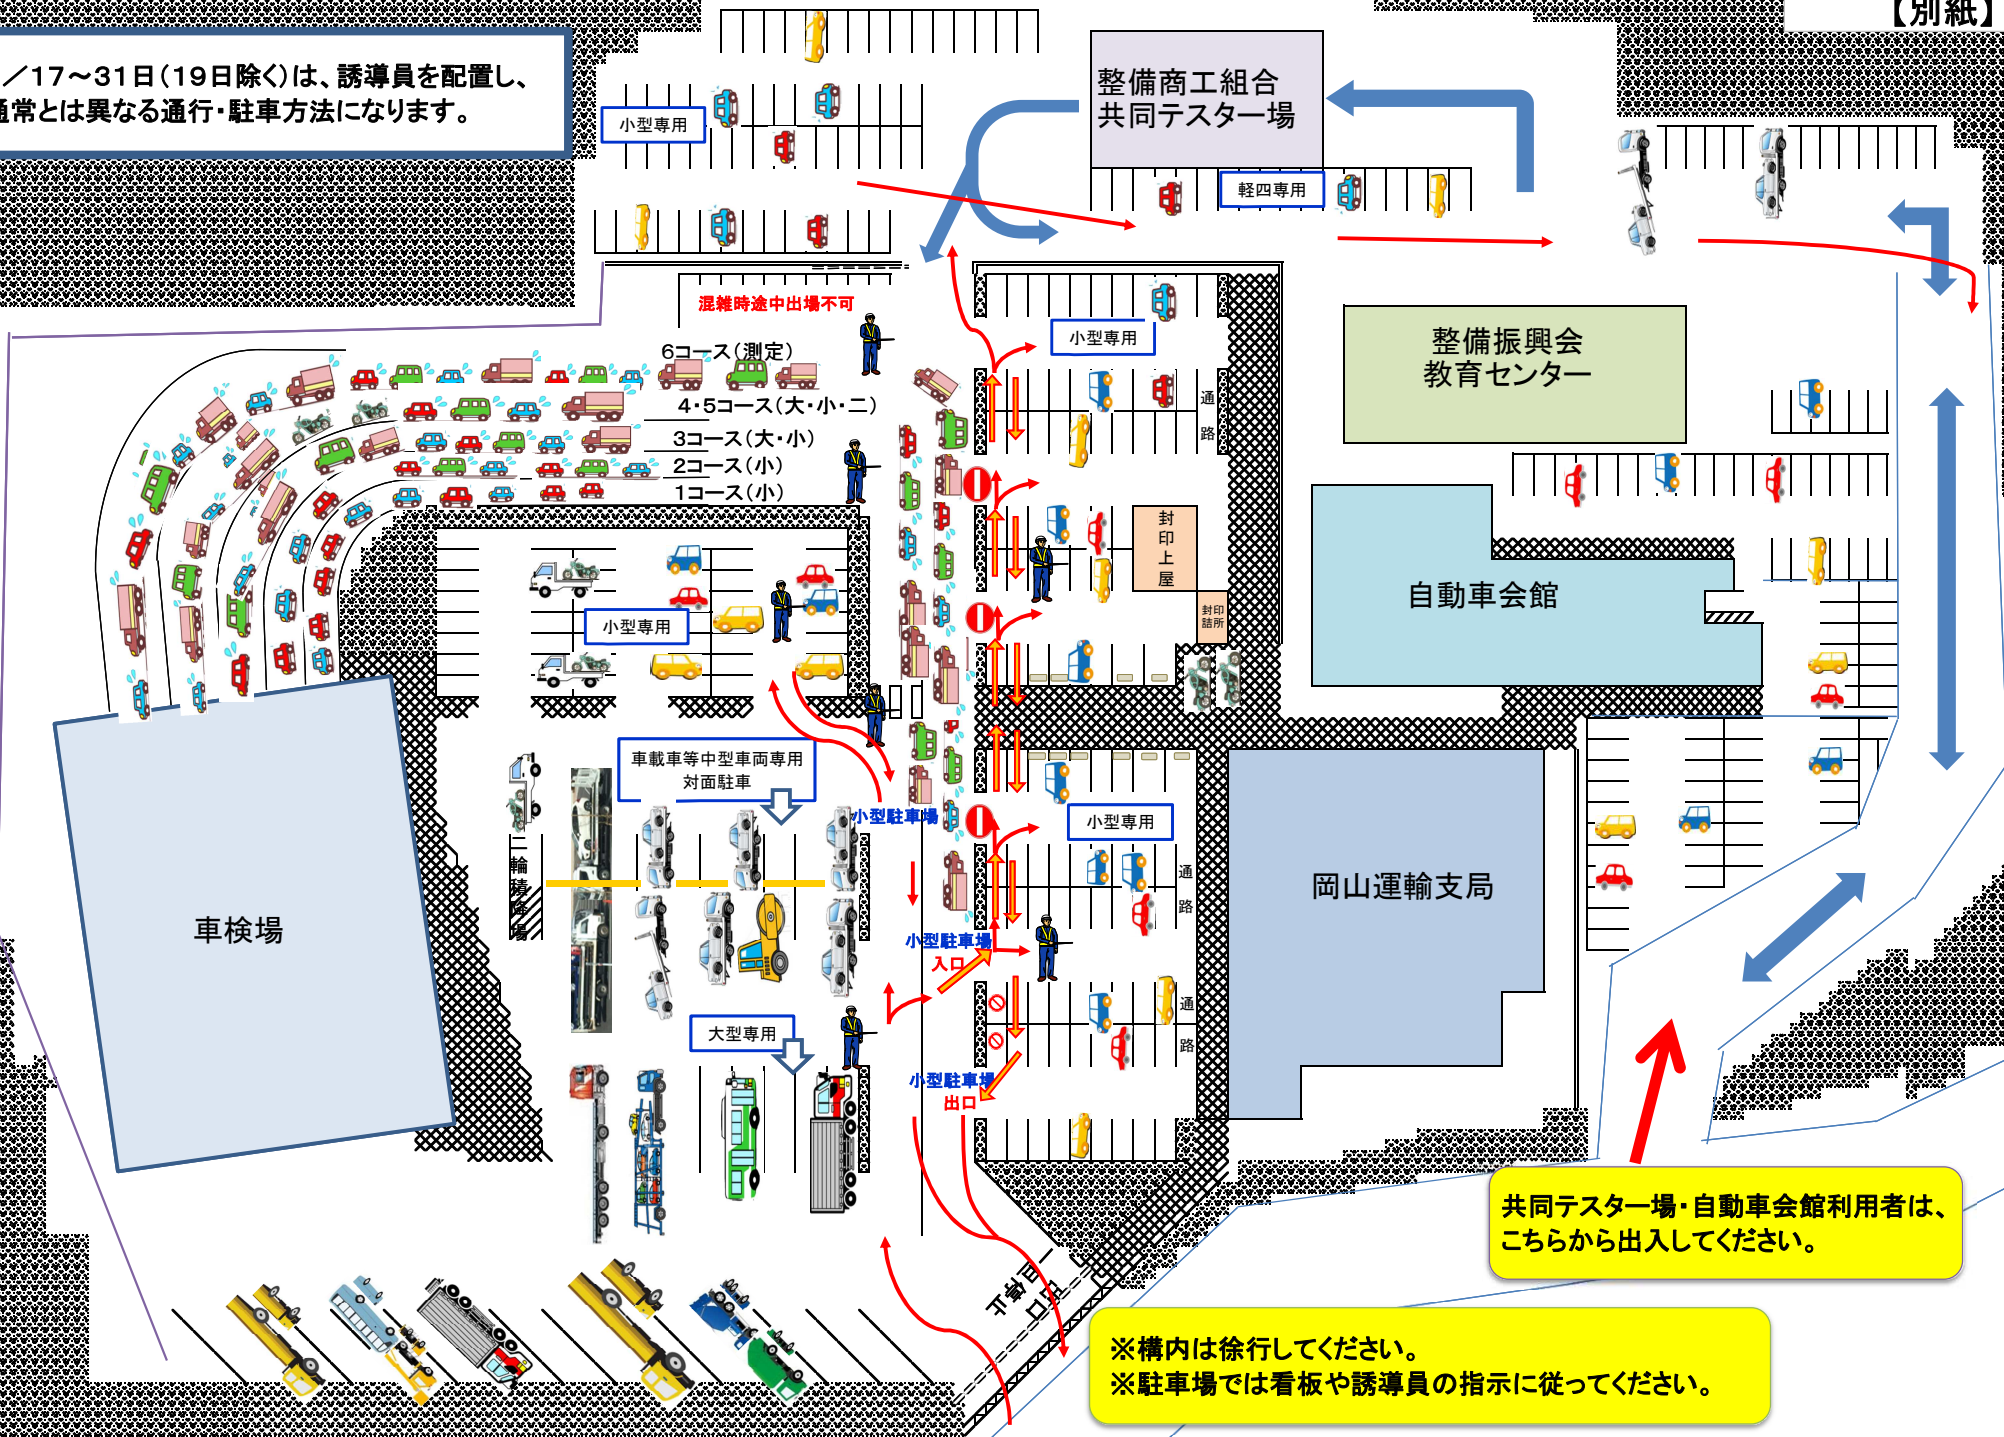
【別紙】

／17～31日（19日除く）は、誘導員を配置し、通常とは異なる通行・駐車方法になります。

整備商工組合
共同テスター場

小型専用

軽四専用

混雑時途中出場不可

6コース（測定）

4・5コース（大・小・二）

3コース（大・小）

2コース（小）

1コース（小）

小型専用

通路

整備振興会
教育センター

封印上屋

封印詰所

自動車会館

小型専用

車載車等中型車両専用
対面駐車

小型駐車場

小型専用

二輪積降場

車検場

岡山運輸支局

通路

小型駐車場
入口

大型専用

通路

小型駐車場
出口

下道口

共同テスター場・自動車会館利用者は、こちらから出入してください。

※構内は徐行してください。
※駐車場では看板や誘導員の指示に従ってください。